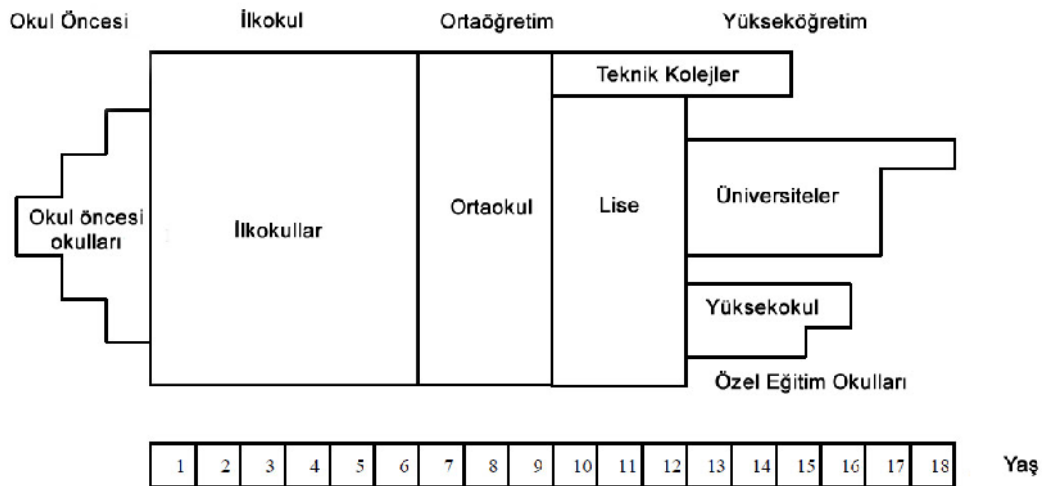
Okul Öncesi İlkokul Ortaöğretim Yükseköğretim

Teknik Kolejler

Okul öncesi okulları

İlkokullar

Ortaokul

Lise

Üniversiteler

Yüksekokul

Özel Eğitim Okulları

| 1 | 2 | 3 | 4 | 5 | 6 | 7 | 8 | 9 | 10 | 11 | 12 | 13 | 14 | 15 | 16 | 17 | 18 |
|---|---|---|---|---|---|---|---|---|---|---|---|---|---|---|---|---|---|

Yaş